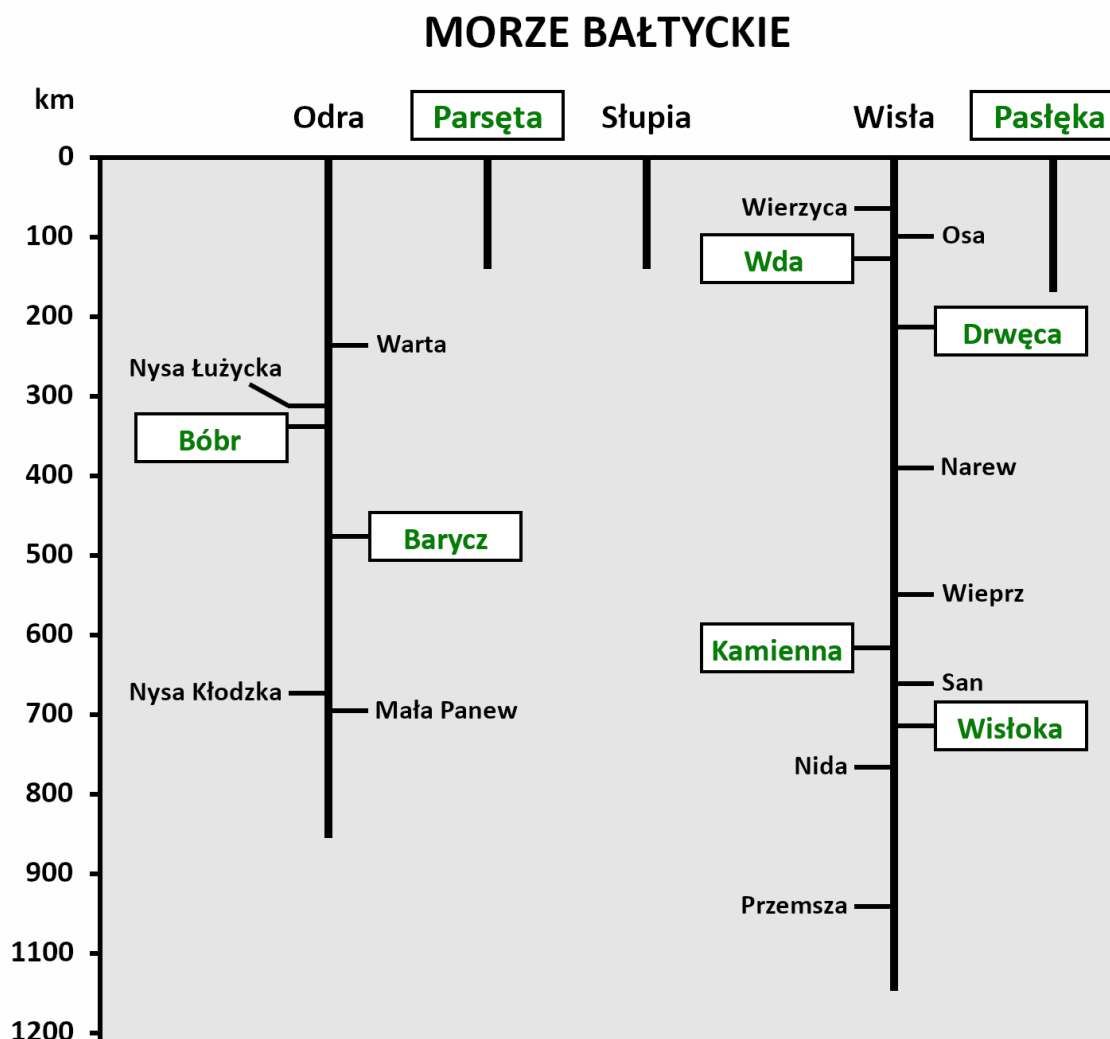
MORZE BAŁTYCKIE

km

Odra

Parsęta

Słupia

Wisła

Pasłęka

0

Wierzyca

100

Osa

Wda

200

Drwęca

Warta

Nysa Łużycka

300

Bóbr

400

Narew

Barycz

500

Wieprz

600

Kamienna

San

Nysa Kłodzka

700

Mała Panew

Wisłoka

Nida

800

900

Przemsza

1100

1200